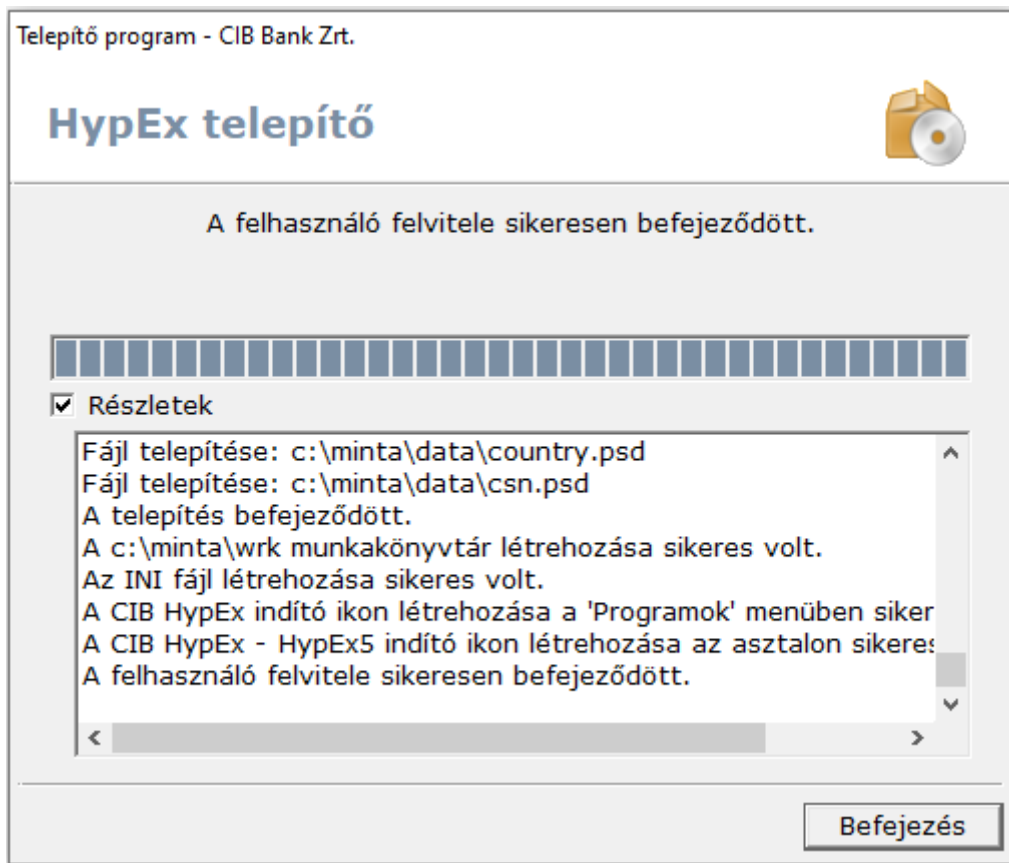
Telepítő program - CIB Bank Zrt.

HypEx telepítő

A felhasználó felvitele sikeresen befejeződött.

☑ Részletek

Fájl telepítése: c:\minta\data\country.psd
Fájl telepítése: c:\minta\data\csn.psd
A telepítés befejeződött.
A c:\minta\wrk munkakönyvtár létrehozása sikeres volt.
Az INI fájl létrehozása sikeres volt.
A CIB HypEx indító ikon létrehozása a 'Programok' menüben siker
A CIB HypEx - HypEx5 indító ikon létrehozása az asztalon sikere
A felhasználó felvitele sikeresen befejeződött.

Befejezés